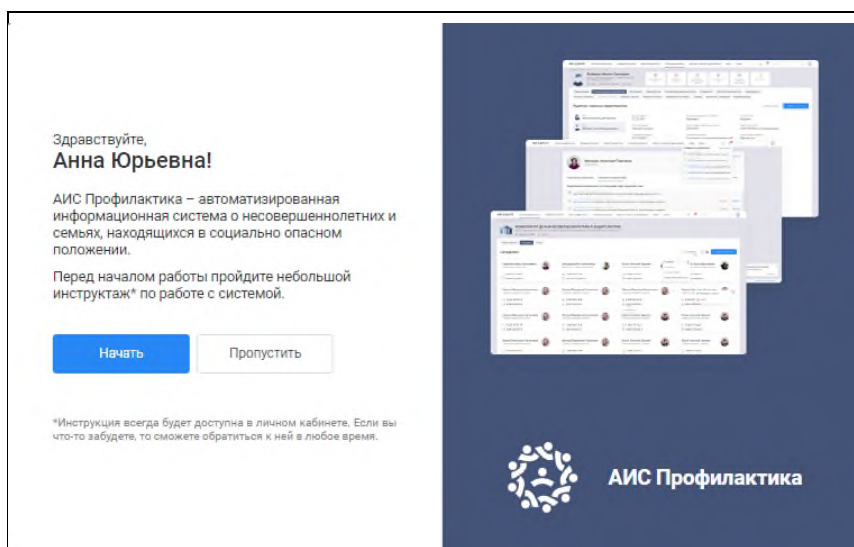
Здравствуйте,
Анна Юрьевна!

АИС Профилактика – автоматизированная информационная система о несовершеннолетних и семьях, находящихся в социально опасном положении.

Перед началом работы пройдите небольшой инструктаж* по работе с системой.

Начать

Пропустить

*Инструкция всегда будет доступна в личном кабинете. Если вы что-то забудете, то сможете обратиться к ней в любое время.

АИС Профилактика